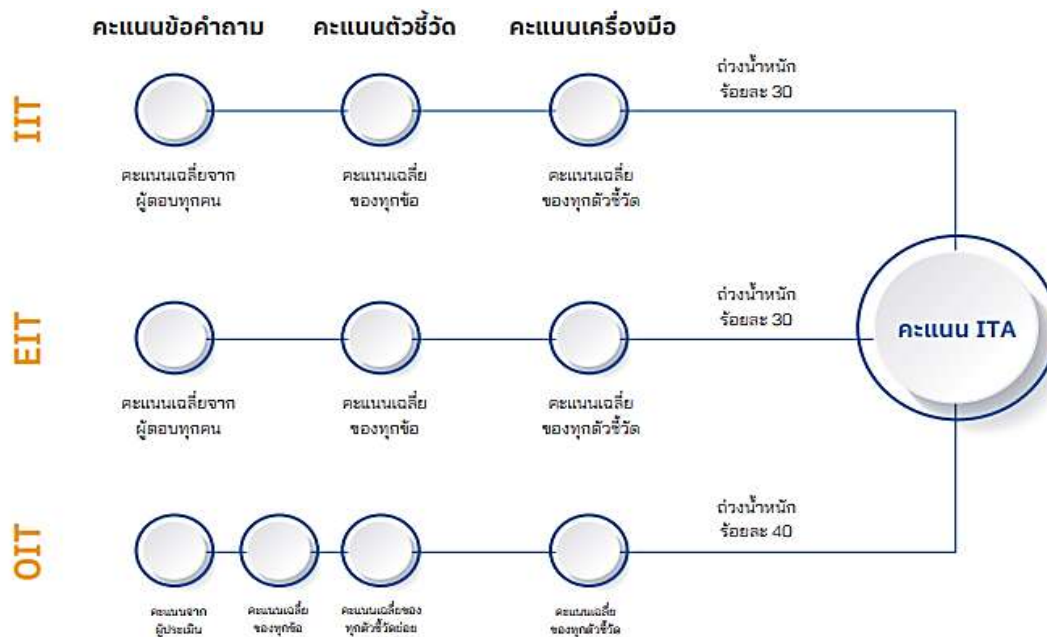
คะแนนข้อคำถาม คะแนนตัวชี้วัด คะแนนเครื่องมือ

IIT

คะแนนเฉลี่ยจากผู้ตอบทุกคน

คะแนนเฉลี่ยของทุกข้อ

คะแนนเฉลี่ยของทุกตัวชี้วัด

ถ่วงน้ำหนักร้อยละ 30

EIT

คะแนนเฉลี่ยจากผู้ตอบทุกคน

คะแนนเฉลี่ยของทุกข้อ

คะแนนเฉลี่ยของทุกตัวชี้วัด

ถ่วงน้ำหนักร้อยละ 30

คะแนน ITA

OIT

คะแนนจากผู้ประเมิน

คะแนนเฉลี่ยของทุกข้อ

คะแนนเฉลี่ยของทุกตัวชี้วัดย่อย

คะแนนเฉลี่ยของทุกตัวชี้วัด

ถ่วงน้ำหนักร้อยละ 40